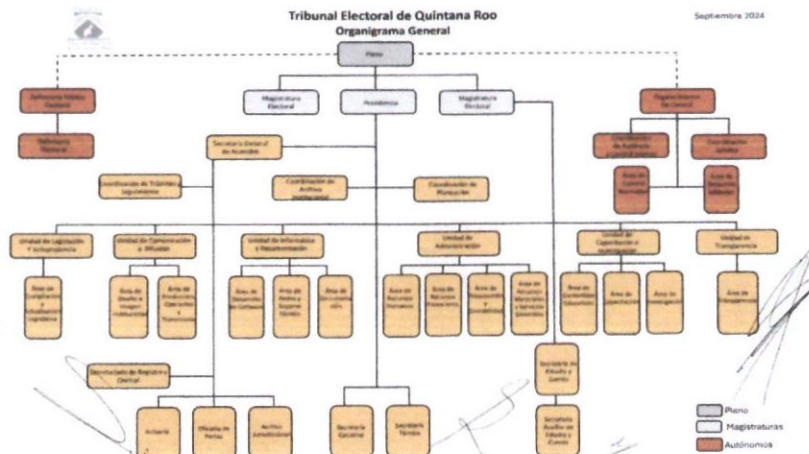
Tribunal Electoral de Quintana Roo
Organigrama General

Septiembre 2024

Pleno

Defensoría Pública Electoral

Defensoría Electoral

Magistratura Electoral

Presidencia

Magistratura Electoral

Órgano Interno de Control

Coordinación de Auditoría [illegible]

Coordinación Jurídica

Área de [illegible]

Área de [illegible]

Secretaría General de Acuerdos

Coordinación de Trámites y Seguimiento

Coordinación de Archivo Institucional

Coordinación de Planeación

Unidad de Legislación y Jurisprudencia

Área de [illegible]

Unidad de Comunicación y Difusión

Área de Diseño e Imagen Institucional

Área de Producción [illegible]

Unidad de Informática y Documentación

Área de Desarrollo de Software

Área de Redes y Soporte Técnico

Área de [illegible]

Unidad de Administración

Área de Recursos Humanos

Área de Recursos Financieros

Área de Presupuesto y Contabilidad

Área de Recursos Materiales y Servicios Generales

Unidad de Capacitación e Investigación

Área de Contenidos Educativos

Área de Capacitación

Área de Investigación

Unidad de Transparencia

Área de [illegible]

Secretariado de Registro Central

Actuaría

Oficialía de Partes

Archivo Jurisdiccional

Secretaría Ejecutiva

Secretaría Técnica

Secretaría de Estudio y Cuenta

Secretaría Auxiliar de Estudio y Cuenta

Pleno
Magistraturas
Autónomos